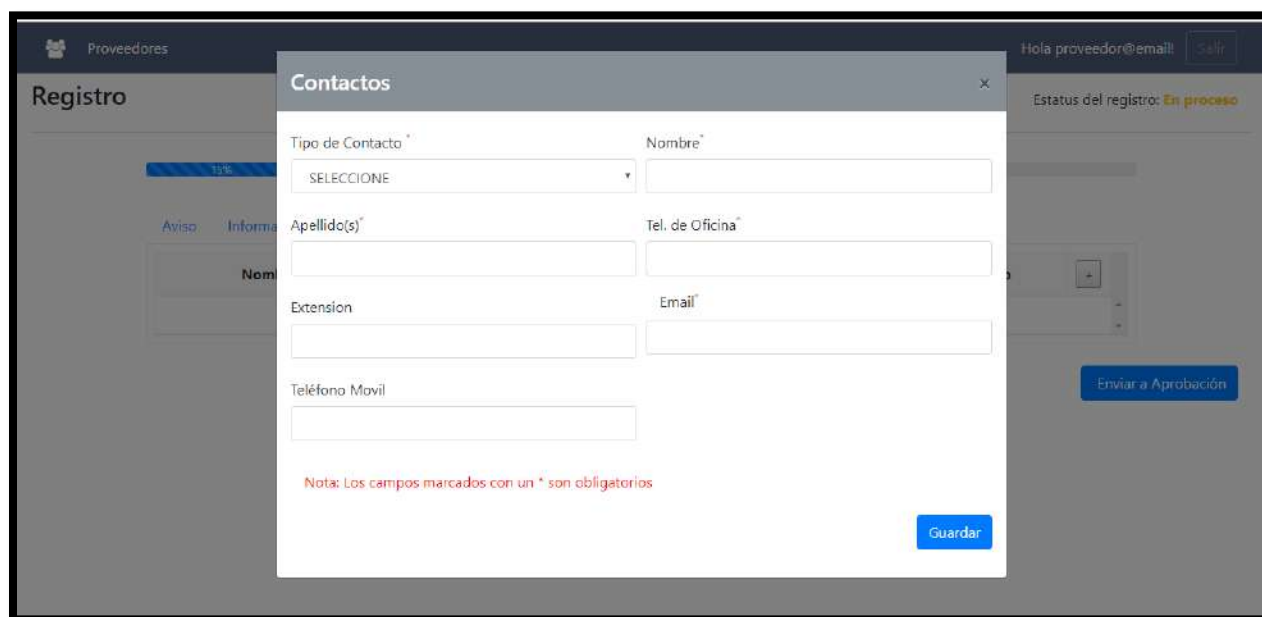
Proveedores

Hola proveedor@email! Salir

Registro

Estatus del registro: En proceso

15%

Aviso Informa

Nom

+

Enviar a Aprobación

Contactos

×

Tipo de Contacto *

SELECCIONE

Nombre*

Apellido(s)*

Tel. de Oficina*

Extension

Email*

Teléfono Movil

Nota: Los campos marcados con un * son obligatorios

Guardar